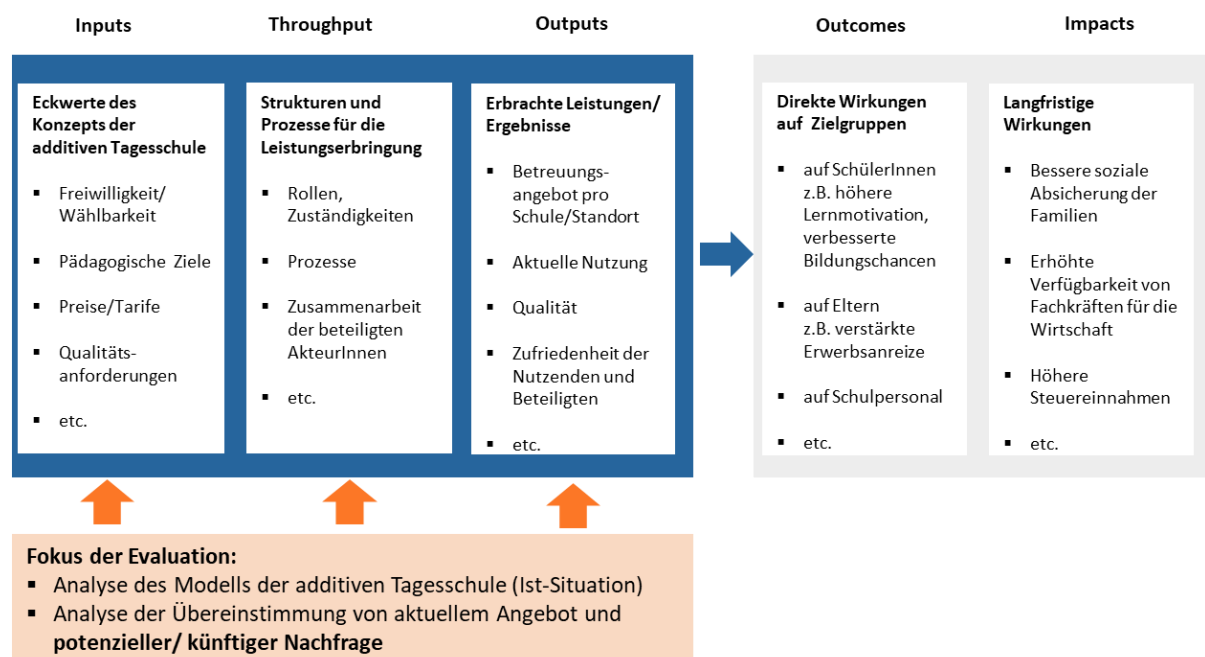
Inputs

Eckwerte des Konzepts der additiven Tagesschule

- Freiwilligkeit/ Wählbarkeit
- Pädagogische Ziele
- Preise/Tarife
- Qualitätsanforderungen
- etc.

Throughput

Strukturen und Prozesse für die Leistungserbringung

- Rollen, Zuständigkeiten
- Prozesse
- Zusammenarbeit der beteiligten AkteurInnen
- etc.

Outputs

Erbrachte Leistungen/ Ergebnisse

- Betreuungsangebot pro Schule/Standort
- Aktuelle Nutzung
- Qualität
- Zufriedenheit der Nutzenden und Beteiligten
- etc.

Outcomes

Direkte Wirkungen auf Zielgruppen

- auf SchülerInnen z.B. höhere Lernmotivation, verbesserte Bildungschancen
- auf Eltern z.B. verstärkte Erwerbsanreize
- auf Schulpersonal
- etc.

Impacts

Langfristige Wirkungen

- Bessere soziale Absicherung der Familien
- Erhöhte Verfügbarkeit von Fachkräften für die Wirtschaft
- Höhere Steuereinnahmen
- etc.

Fokus der Evaluation:
- Analyse des Modells der additiven Tagesschule (Ist-Situation)
- Analyse der Übereinstimmung von aktuellem Angebot und **potenzieller/ künftiger Nachfrage**